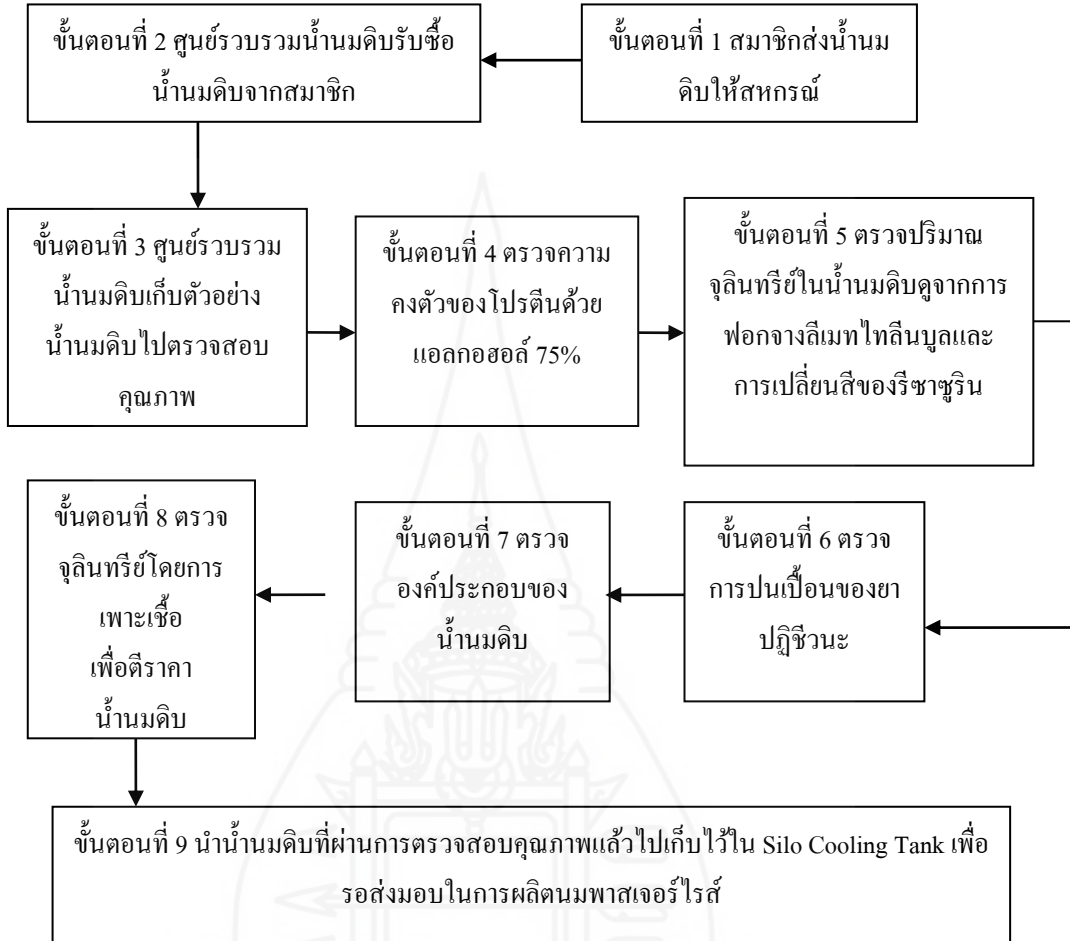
ขั้นตอนที่ 1 สมาชิกส่งน้ำนมดิบให้สหกรณ์

ขั้นตอนที่ 2 ศูนย์รวบรวมน้ำนมดิบรับซื้อน้ำนมดิบจากสมาชิก

ขั้นตอนที่ 3 ศูนย์รวบรวมน้ำนมดิบเก็บตัวอย่างน้ำนมดิบไปตรวจสอบคุณภาพ

ขั้นตอนที่ 4 ตรวจความคงตัวของโปรตีนด้วยแอลกอฮอล์ 75%

ขั้นตอนที่ 5 ตรวจปริมาณจุลินทรีย์ในน้ำนมดิบดูจากการฟอกจางลีเมทไทลีนบูลและการเปลี่ยนสีของรีซาซูริน

ขั้นตอนที่ 6 ตรวจการปนเปื้อนของยาปฏิชีวนะ

ขั้นตอนที่ 7 ตรวจองค์ประกอบของน้ำนมดิบ

ขั้นตอนที่ 8 ตรวจจุลินทรีย์โดยการเพาะเชื้อเพื่อตีราคาน้ำนมดิบ

ขั้นตอนที่ 9 นำน้ำนมดิบที่ผ่านการตรวจสอบคุณภาพแล้วไปเก็บไว้ใน Silo Cooling Tank เพื่อรอส่งมอบในการผลิตนมพาสเจอร์ไรส์